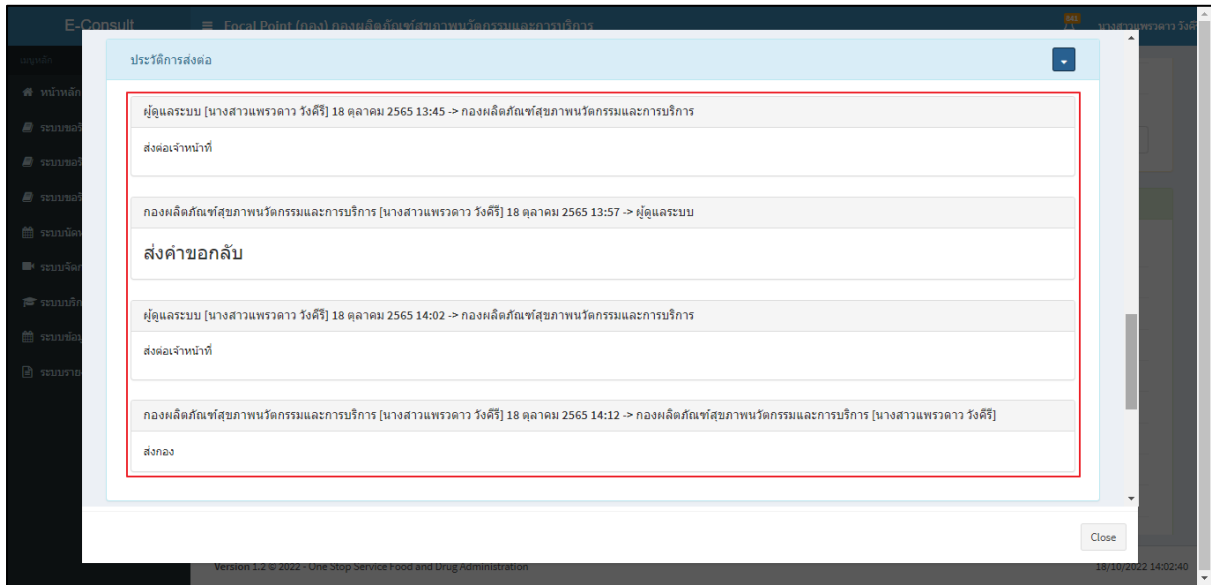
E-Consult

Focal Point (กอง) กองผลิตภัณฑ์สุขภาพนวัตกรรมและการบริการ

นางสาวแพรวดาว วังคีรี

เมนูหลัก

หน้าหลัก

ระบบขอรั

ระบบขอรั

ระบบขอรั

ระบบนัดห

ระบบจัดก

ระบบบริก

ระบบข้อมู

ระบบราย

ประวัติการส่งต่อ

ผู้ดูแลระบบ [นางสาวแพรวดาว วังคีรี] 18 ตุลาคม 2565 13:45 -> กองผลิตภัณฑ์สุขภาพนวัตกรรมและการบริการ

ส่งต่อเจ้าหน้าที่

กองผลิตภัณฑ์สุขภาพนวัตกรรมและการบริการ [นางสาวแพรวดาว วังคีรี] 18 ตุลาคม 2565 13:57 -> ผู้ดูแลระบบ

ส่งคำขอกลับ

ผู้ดูแลระบบ [นางสาวแพรวดาว วังคีรี] 18 ตุลาคม 2565 14:02 -> กองผลิตภัณฑ์สุขภาพนวัตกรรมและการบริการ

ส่งต่อเจ้าหน้าที่

กองผลิตภัณฑ์สุขภาพนวัตกรรมและการบริการ [นางสาวแพรวดาว วังคีรี] 18 ตุลาคม 2565 14:12 -> กองผลิตภัณฑ์สุขภาพนวัตกรรมและการบริการ [นางสาวแพรวดาว วังคีรี]

ส่งกอง

Close

Version 1.2 © 2022 - One Stop Service Food and Drug Administration

18/10/2022 14:02:40